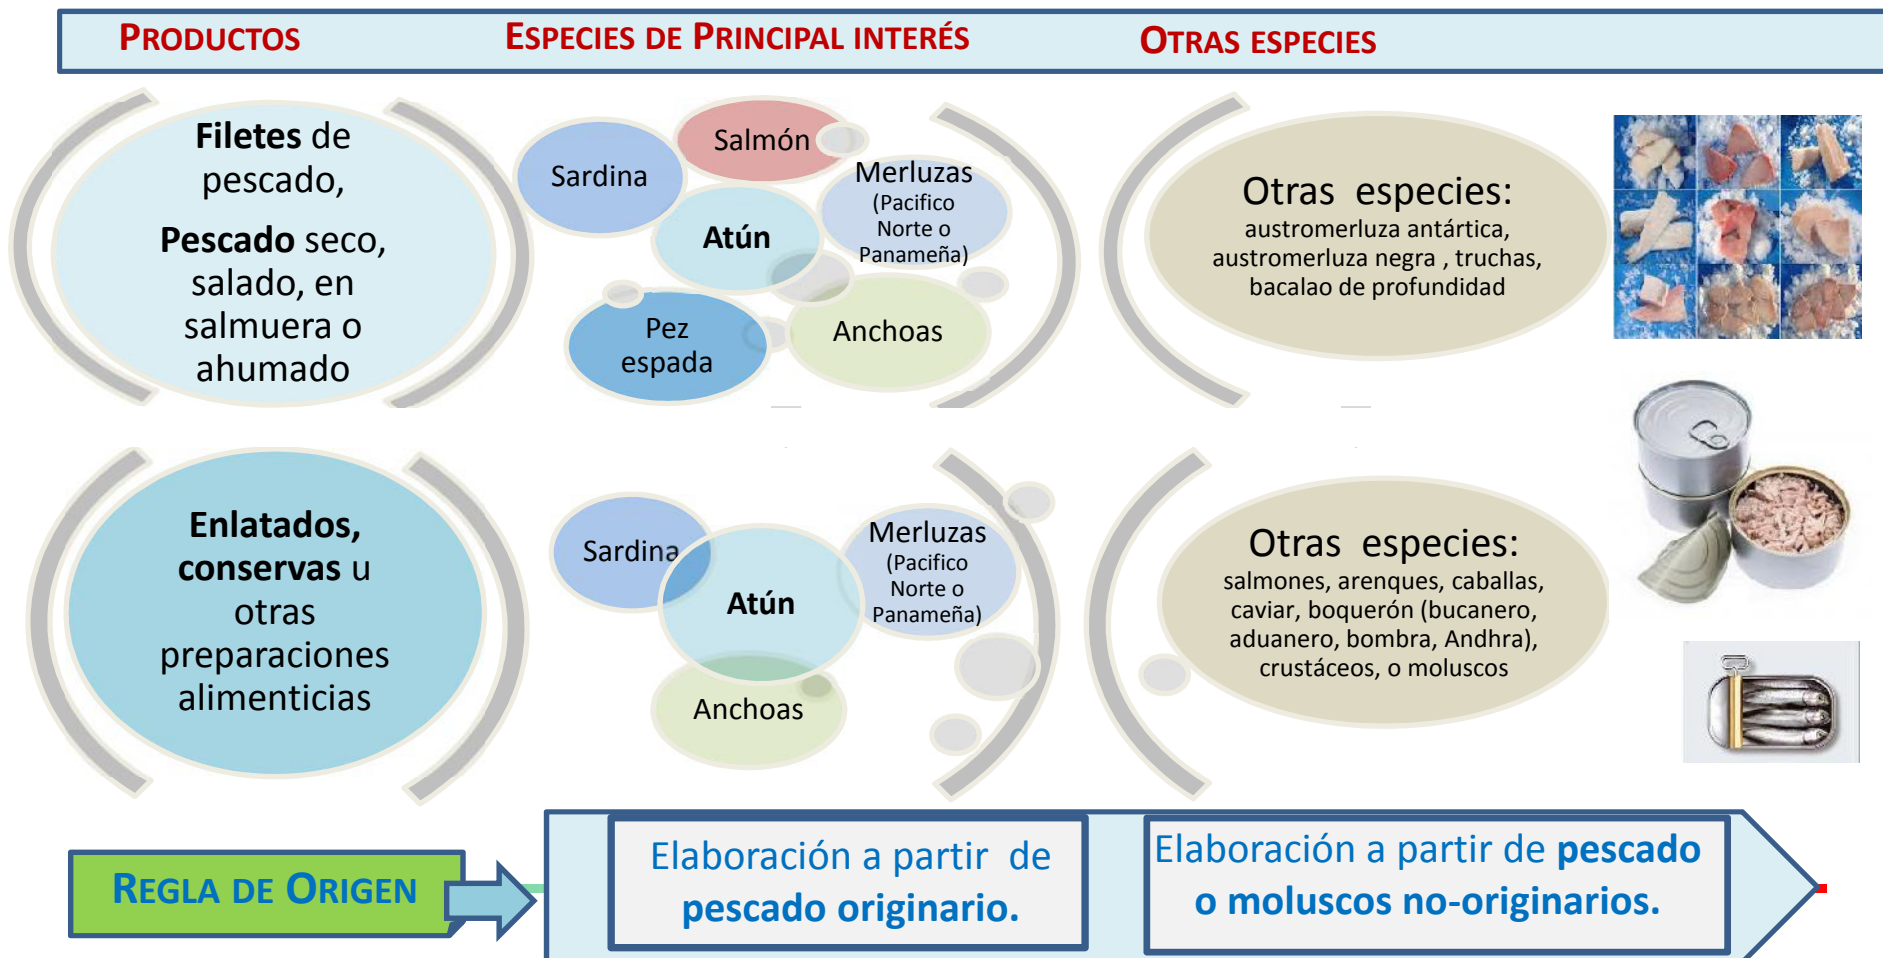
PRODUCTOS ESPECIES DE PRINCIPAL INTERÉS OTRAS ESPECIES

Filetes de pescado, Pescado seco, salado, en salmuera o ahumado

Salmón
Sardina
Merluzas (Pacifico Norte o Panameña)
Atún
Pez espada
Anchoas

Otras especies: austromerluza antártica, austromerluza negra , truchas, bacalao de profundidad

Enlatados, conservas u otras preparaciones alimenticias

Sardina
Atún
Merluzas (Pacifico Norte o Panameña)
Anchoas

Otras especies: salmones, arenques, caballas, caviar, boquerón (bucanero, aduanero, bombra, Andhra), crustáceos, o moluscos

REGLA DE ORIGEN

Elaboración a partir de pescado originario.

Elaboración a partir de pescado o moluscos no-originarios.